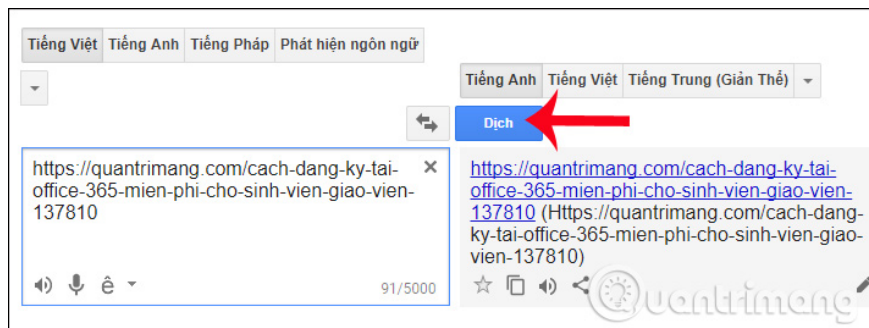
Tiếng Việt | Tiếng Anh | Tiếng Pháp | Phát hiện ngôn ngữ

Tiếng Anh | Tiếng Việt | Tiếng Trung (Giản Thể)

Dịch

https://quantrimang.com/cach-dang-ky-tai-office-365-mien-phi-cho-sinh-vien-giao-vien-137810 ×

ê

91/5000

https://quantrimang.com/cach-dang-ky-tai-office-365-mien-phi-cho-sinh-vien-giao-vien-137810 (Https://quantrimang.com/cach-dang-ky-tai-office-365-mien-phi-cho-sinh-vien-giao-vien-137810)

Quantrimang